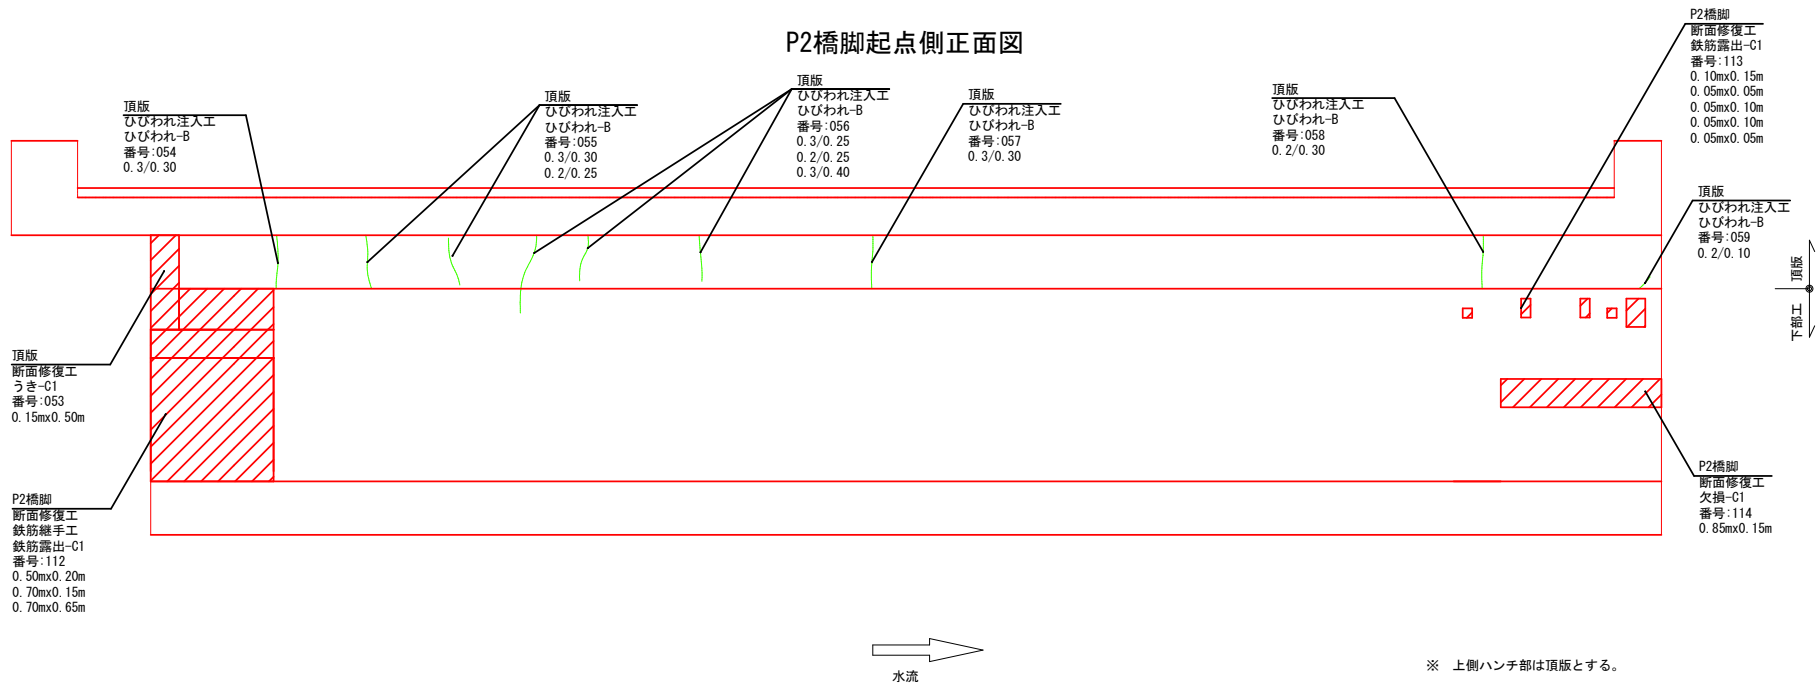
P2橋脚起点側正面図

頂版
ひびわれ注入工
ひびわれ-B
番号:054
0.3/0.30

頂版
ひびわれ注入工
ひびわれ-B
番号:055
0.3/0.30
0.2/0.25

頂版
ひびわれ注入工
ひびわれ-B
番号:056
0.3/0.25
0.2/0.25
0.3/0.40

頂版
ひびわれ注入工
ひびわれ-B
番号:057
0.3/0.30

頂版
ひびわれ注入工
ひびわれ-B
番号:058
0.2/0.30

P2橋脚
断面修復工
鉄筋露出-C1
番号:113
0.10mx0.15m
0.05mx0.05m
0.05mx0.10m
0.05mx0.10m
0.05mx0.05m

頂版
ひびわれ注入工
ひびわれ-B
番号:059
0.2/0.10

頂版

下部工

頂版
断面修復工
うき-C1
番号:053
0.15mx0.50m

P2橋脚
断面修復工
鉄筋継手工
鉄筋露出-C1
番号:112
0.50mx0.20m
0.70mx0.15m
0.70mx0.65m

P2橋脚
断面修復工
欠損-C1
番号:114
0.85mx0.15m

水流

※ 上側ハンチ部は頂版とする。